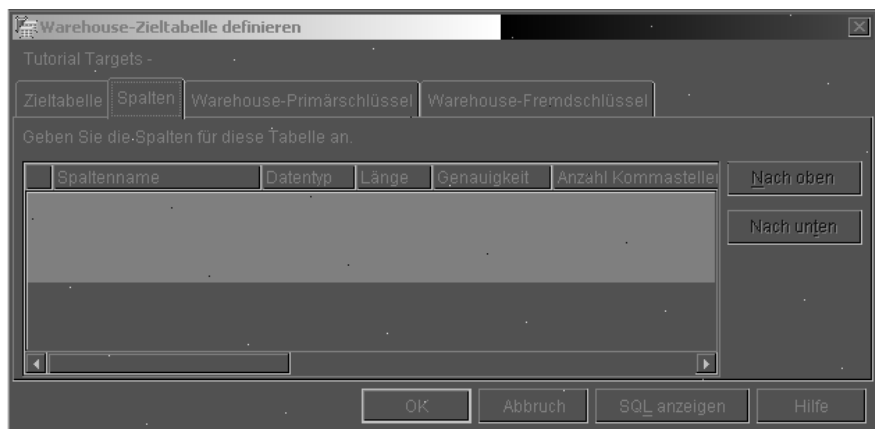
Warehouse-Zieltabelle definieren

Tutorial Targets -

Zieltabelle | Spalten | Warehouse-Primärschlüssel | Warehouse-Fremdschlüssel

Geben Sie die Spalten für diese Tabelle an.

| | Spaltenname | Datentyp | Länge | Genauigkeit | Anzahl Kommastellen |
|---|---|---|---|---|---|

Nach oben

Nach unten

OK

Abbruch

SQL anzeigen

Hilfe